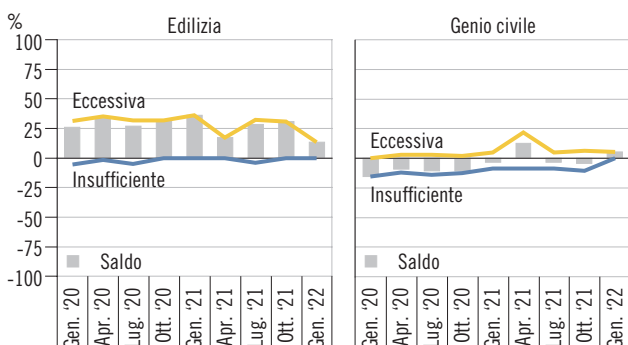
%

Edilizia

Genio civile

100
75
50
25
0
−25
−50
−75
−100

Eccessiva
Insufficiente
Saldo

Gen. '20
Apr. '20
Lug. '20
Ott. '20
Gen. '21
Apr. '21
Lug. '21
Ott. '21
Gen. '22

Eccessiva
Insufficiente
Saldo

Gen. '20
Apr. '20
Lug. '20
Ott. '20
Gen. '21
Apr. '21
Lug. '21
Ott. '21
Gen. '22